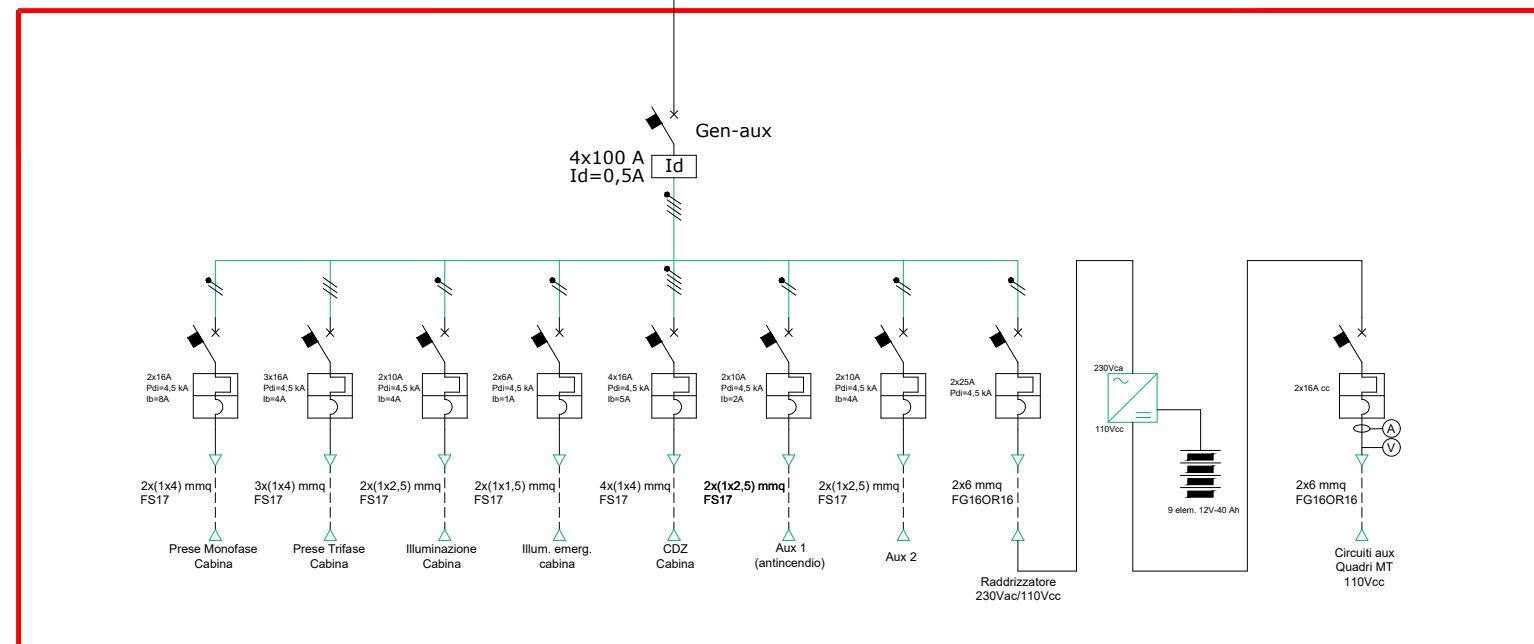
Gen-aux

4x100 A
Id=0,5A
Id

2x16A
Pdi=4,5 kA
Ib=8A

2x(1x4) mmq
FS17

Prese Monofase
Cabina

3x16A
Pdi=4,5 kA
Ib=4A

3x(1x4) mmq
FS17

Prese Trifase
Cabina

2x10A
Pdi=4,5 kA
Ib=4A

2x(1x2,5) mmq
FS17

Illuminazione
Cabina

2x6A
Pdi=4,5 kA
Ib=1A

2x(1x1,5) mmq
FS17

Illum. emerg.
cabina

4x16A
Pdi=4,5 kA
Ib=5A

4x(1x4) mmq
FS17

CDZ
Cabina

2x10A
Pdi=4,5 kA
Ib=2A

2x(1x2,5) mmq
FS17

Aux 1
(antincendio)

2x10A
Pdi=4,5 kA
Ib=4A

2x(1x2,5) mmq
FS17

Aux 2

2x25A
Pdi=4,5 kA

2x6 mmq
FG16OR16

Raddrizzatore
230Vac/110Vcc

230Vca
110Vcc

9 elem. 12V-40 Ah

2x16A cc

A
V

2x6 mmq
FG16OR16

Circuiti aux
Quadri MT
110Vcc